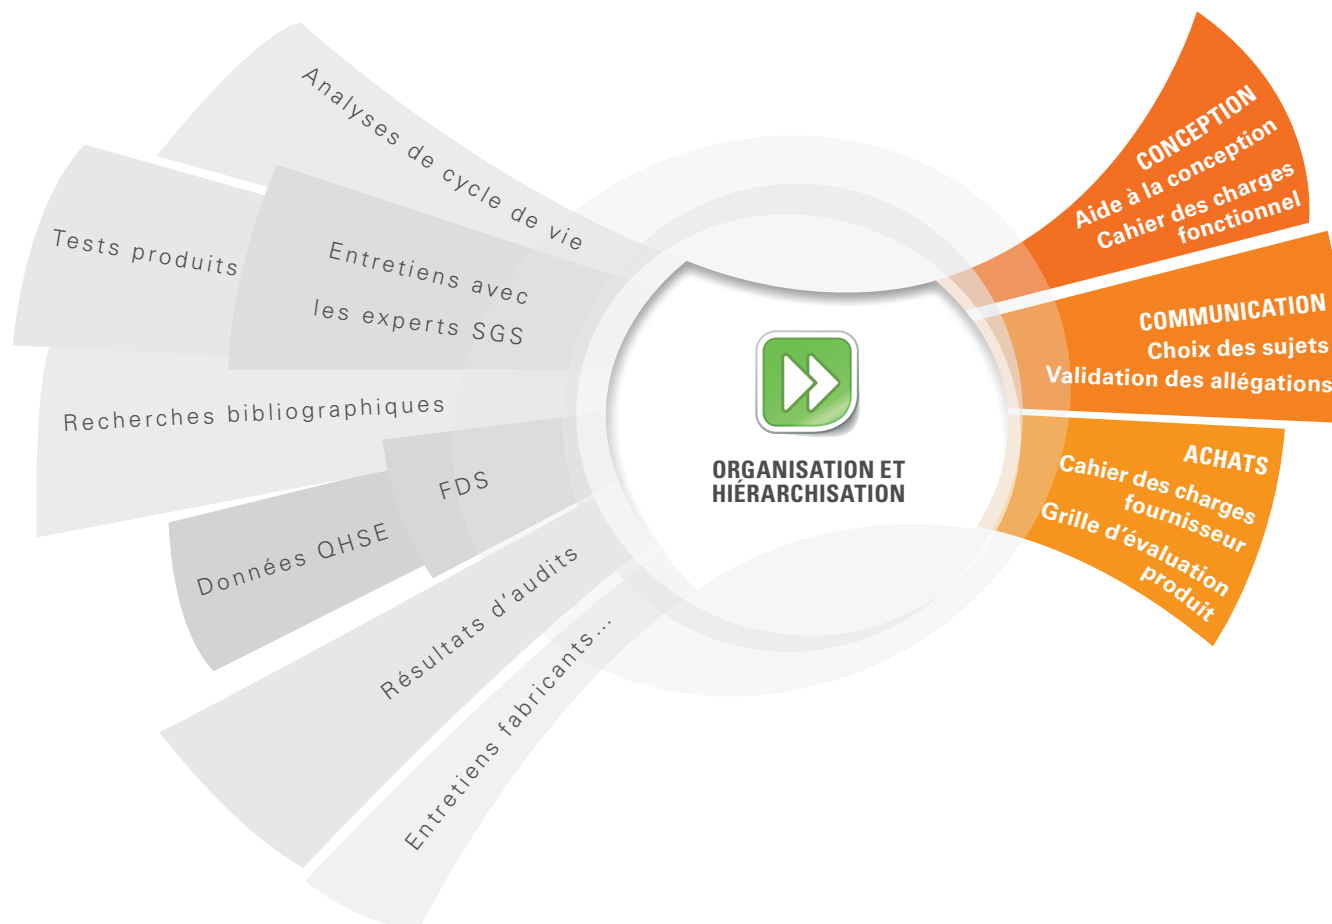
Analyses de cycle de vie

Tests produits

Entretiens avec les experts SGS

Recherches bibliographiques

FDS

Données QHSE

Résultats d'audits

Entretiens fabricants...

ORGANISATION ET HIÉRARCHISATION

CONCEPTION
Aide à la conception
Cahier des charges fonctionnel

COMMUNICATION
Choix des sujets
Validation des allégations

ACHATS
Cahier des charges fournisseur
Grille d'évaluation produit